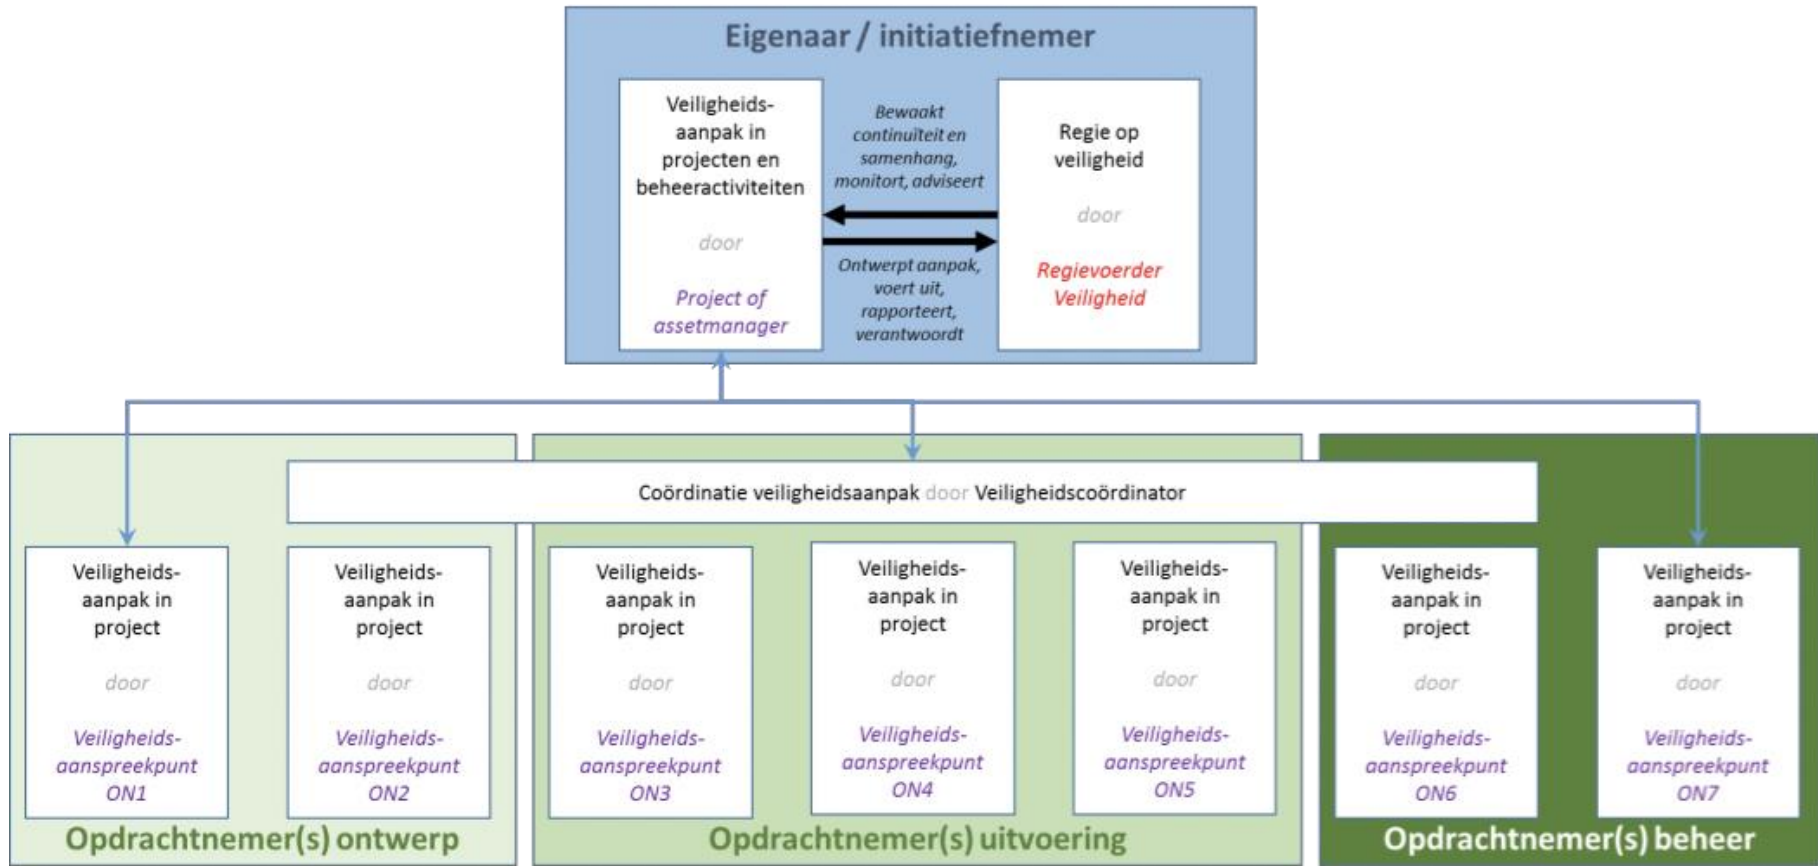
Eigenaar / initiatiefnemer

Veiligheidsaanpak in projecten en beheeractiviteiten

door

Project of assetmanager

Bewaakt continuïteit en samenhang, monitort, adviseert

Ontwerpt aanpak, voert uit, rapporteert, verantwoordt

Regie op veiligheid

door

Regievoerder Veiligheid

Coördinatie veiligheidsaanpak door Veiligheidscoördinator

Veiligheidsaanpak in project

door

Veiligheidsaanspreekpunt ON1

Veiligheidsaanpak in project

door

Veiligheidsaanspreekpunt ON2

Opdrachtnemer(s) ontwerp

Veiligheidsaanpak in project

door

Veiligheidsaanspreekpunt ON3

Veiligheidsaanpak in project

door

Veiligheidsaanspreekpunt ON4

Veiligheidsaanpak in project

door

Veiligheidsaanspreekpunt ON5

Opdrachtnemer(s) uitvoering

Veiligheidsaanpak in project

door

Veiligheidsaanspreekpunt ON6

Veiligheidsaanpak in project

door

Veiligheidsaanspreekpunt ON7

Opdrachtnemer(s) beheer